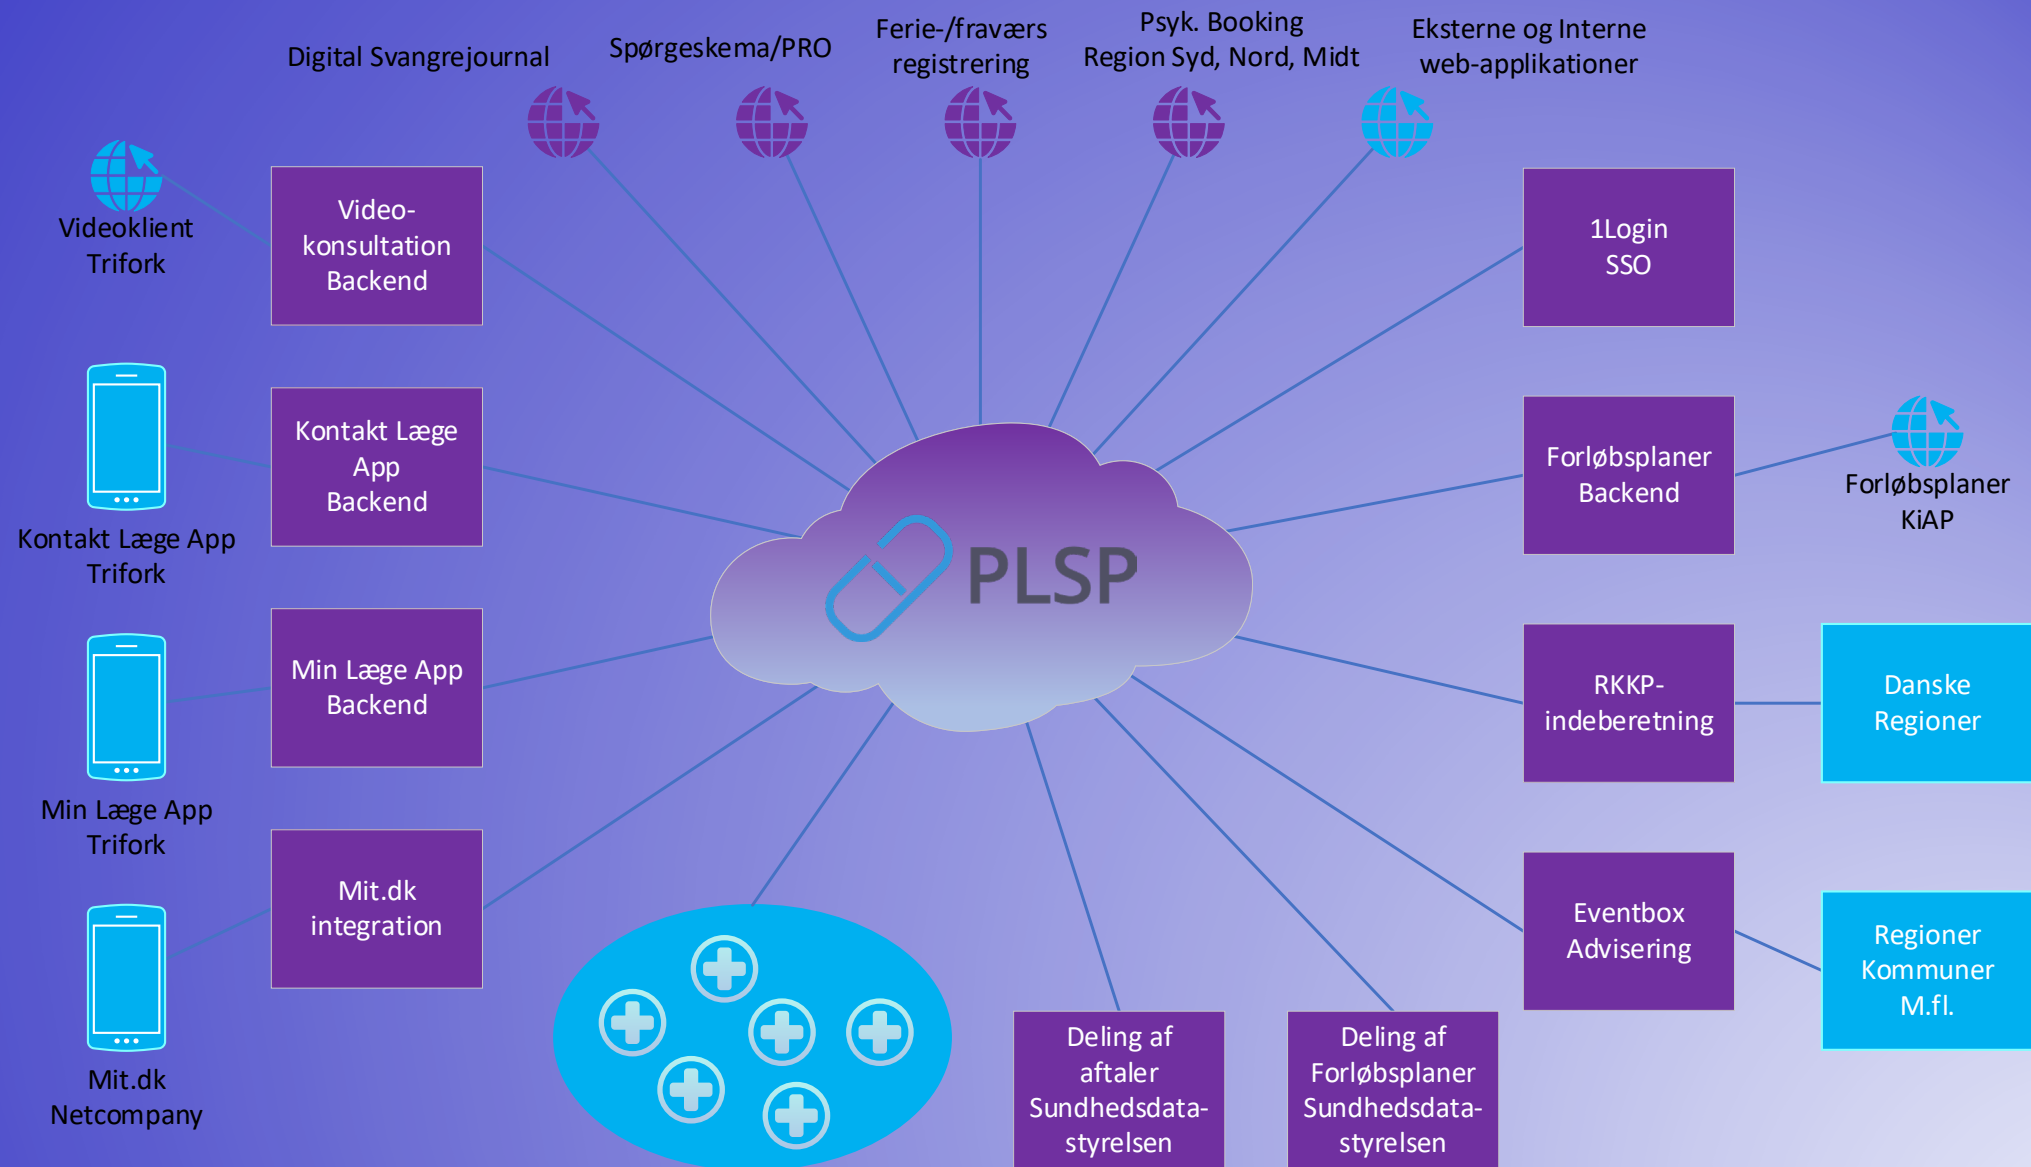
Digital Svangrejournal

Spørgeskema/PRO

Ferie-/fraværs registrering

Psyk. Booking Region Syd, Nord, Midt

Eksterne og Interne web-applikationer

Videoklient Trifork

Video-konsultation Backend

1Login SSO

Kontakt Læge App Backend

Kontakt Læge App Trifork

Forløbsplaner Backend

Forløbsplaner KiAP

PLSP

Min Læge App Backend

Min Læge App Trifork

RKKP-indeberetning

Danske Regioner

Mit.dk integration

Eventbox Advisering

Regioner Kommuner M.fl.

Mit.dk Netcompany

Deling af aftaler Sundhedsdata-styrelsen

Deling af Forløbsplaner Sundhedsdata-styrelsen